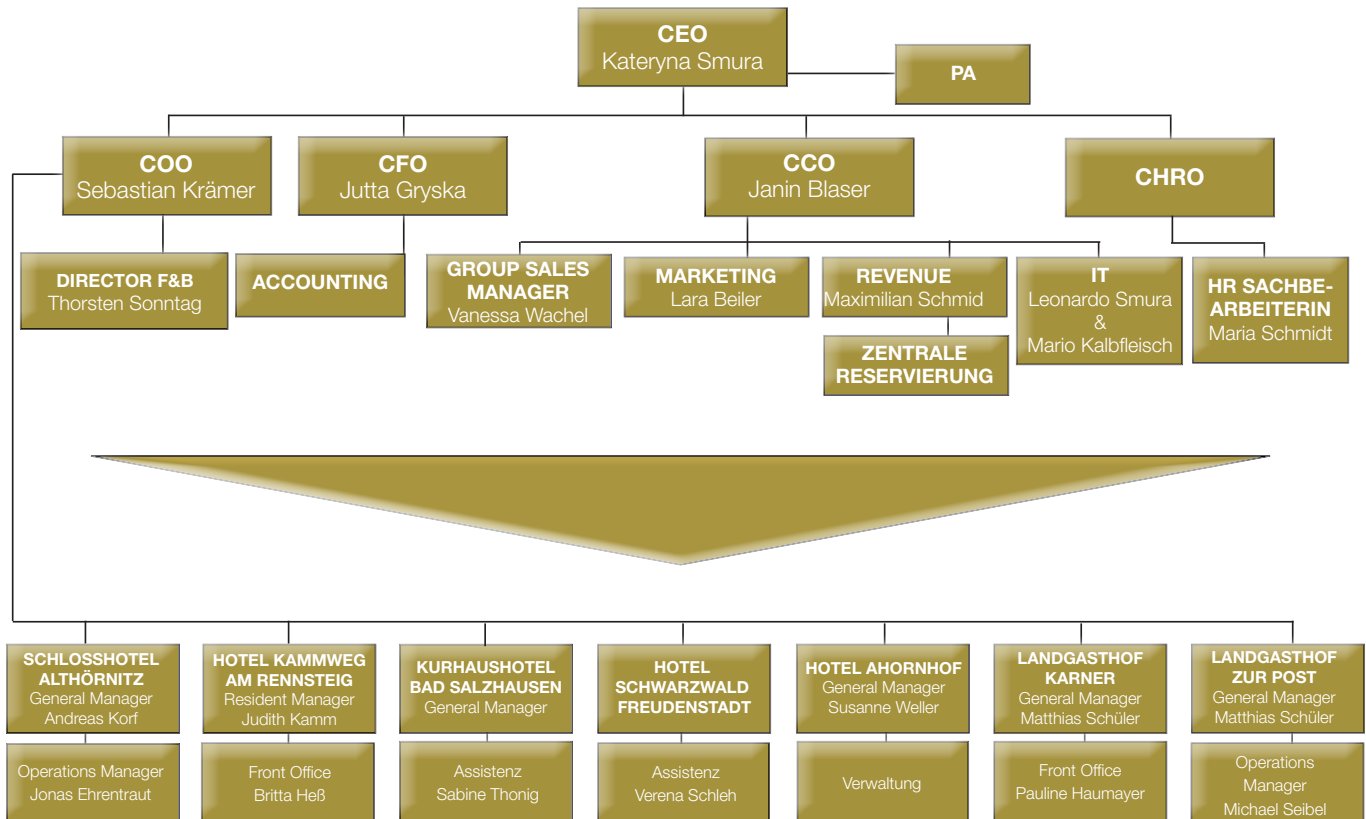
CEO
Kateryna Smura

PA

COO
Sebastian Krämer

CFO
Jutta Gryska

CCO
Janin Blaser

CHRO

DIRECTOR F&B
Thorsten Sonntag

ACCOUNTING

GROUP SALES MANAGER
Vanessa Wachel

MARKETING
Lara Beiler

REVENUE
Maximilian Schmid

ZENTRALE RESERVIERUNG

IT
Leonardo Smura
&
Mario Kalbfleisch

HR SACHBEARBEITERIN
Maria Schmidt

SCHLOSSHOTEL ALTHÖRNITZ
General Manager
Andreas Korf

Operations Manager
Jonas Ehrentraut

HOTEL KAMMWEG AM RENNSTEIG
Resident Manager
Judith Kamm

Front Office
Britta Heß

KURHAUSHOTEL BAD SALZHAUSEN
General Manager

Assistenz
Sabine Thonig

HOTEL SCHWARZWALD FREUDENSTADT

Assistenz
Verena Schleh

HOTEL AHORNHOF
General Manager
Susanne Weller

Verwaltung

LANDGASTHOF KARNER
General Manager
Matthias Schüler

Front Office
Pauline Haumayer

LANDGASTHOF ZUR POST
General Manager
Matthias Schüler

Operations Manager
Michael Seibel